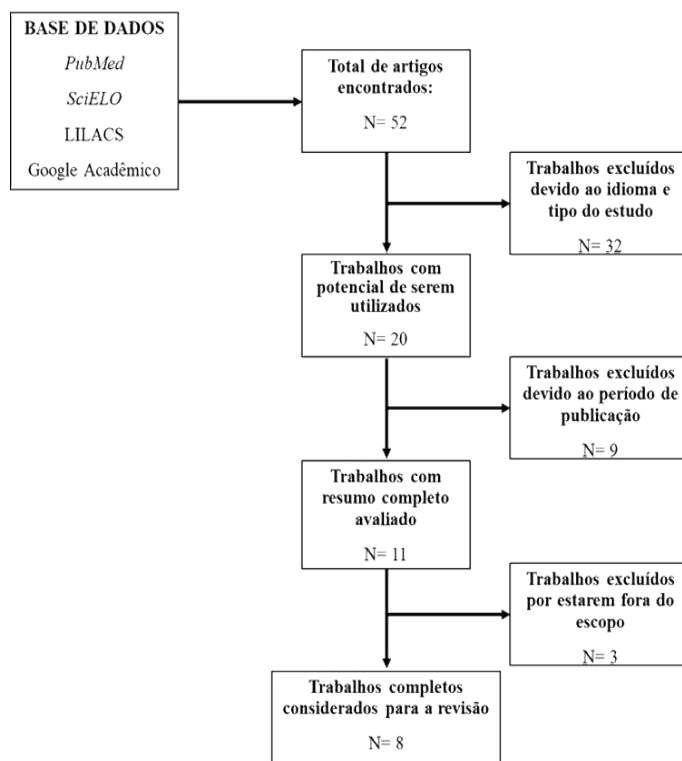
BASE DE DADOS
PubMed
SciELO
LILACS
Google Acadêmico

Total de artigos encontrados:
N= 52

Trabalhos excluídos devido ao idioma e tipo do estudo
N= 32

Trabalhos com potencial de serem utilizados
N= 20

Trabalhos excluídos devido ao período de publicação
N= 9

Trabalhos com resumo completo avaliado
N= 11

Trabalhos excluídos por estarem fora do escopo
N= 3

Trabalhos completos considerados para a revisão
N= 8